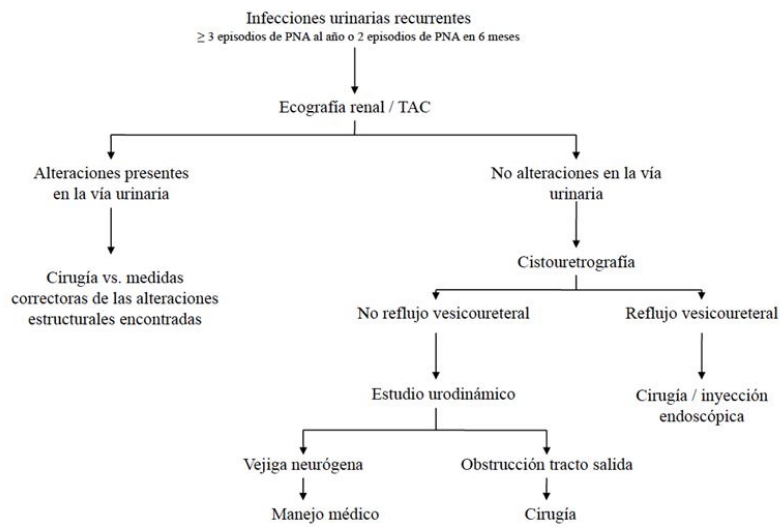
Infecciones urinarias recurrentes
$\geq$ 3 episodios de PNA al año o 2 episodios de PNA en 6 meses

Ecografía renal / TAC

Alteraciones presentes en la vía urinaria

Cirugía vs. medidas correctoras de las alteraciones estructurales encontradas

No alteraciones en la vía urinaria

Cistouretrografía

No reflujo vesicoureteral

Estudio urodinámico

Vejiga neurógena

Manejo médico

Obstrucción tracto salida

Cirugía

Reflujo vesicoureteral

Cirugía / inyección endoscópica